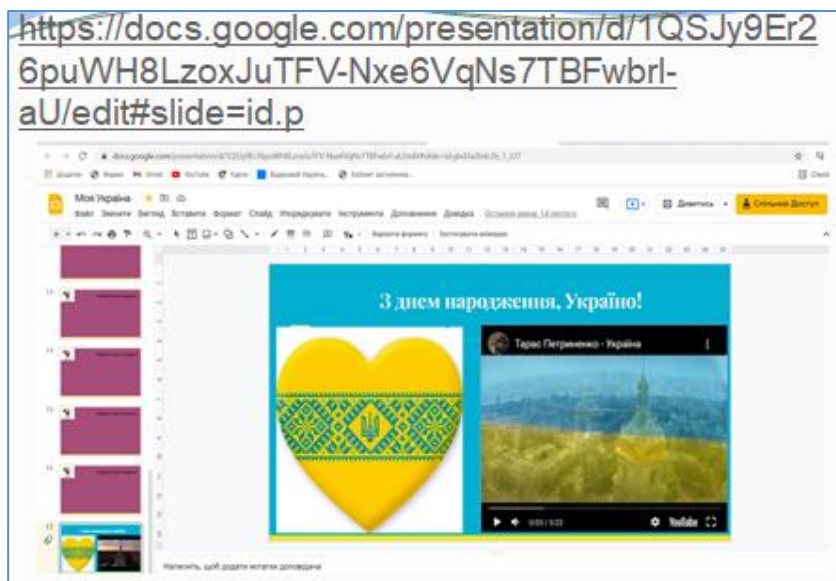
https://docs.google.com/presentation/d/1QSJy9Er26puWH8LzoxJuTFV-Nxe6VqNs7TBFwbrl-aU/edit#slide=id.p

Моя Україна

Файл Змінити Вигляд Вставити Формат Слайд Упорядкувати Інструменти Доповнення Довідка

Дивитись

Спільний доступ

З днем народження, Україно!

Тарас Петриненко - Україна

YouTube

Натисніть, щоб додати нотатки доповідача